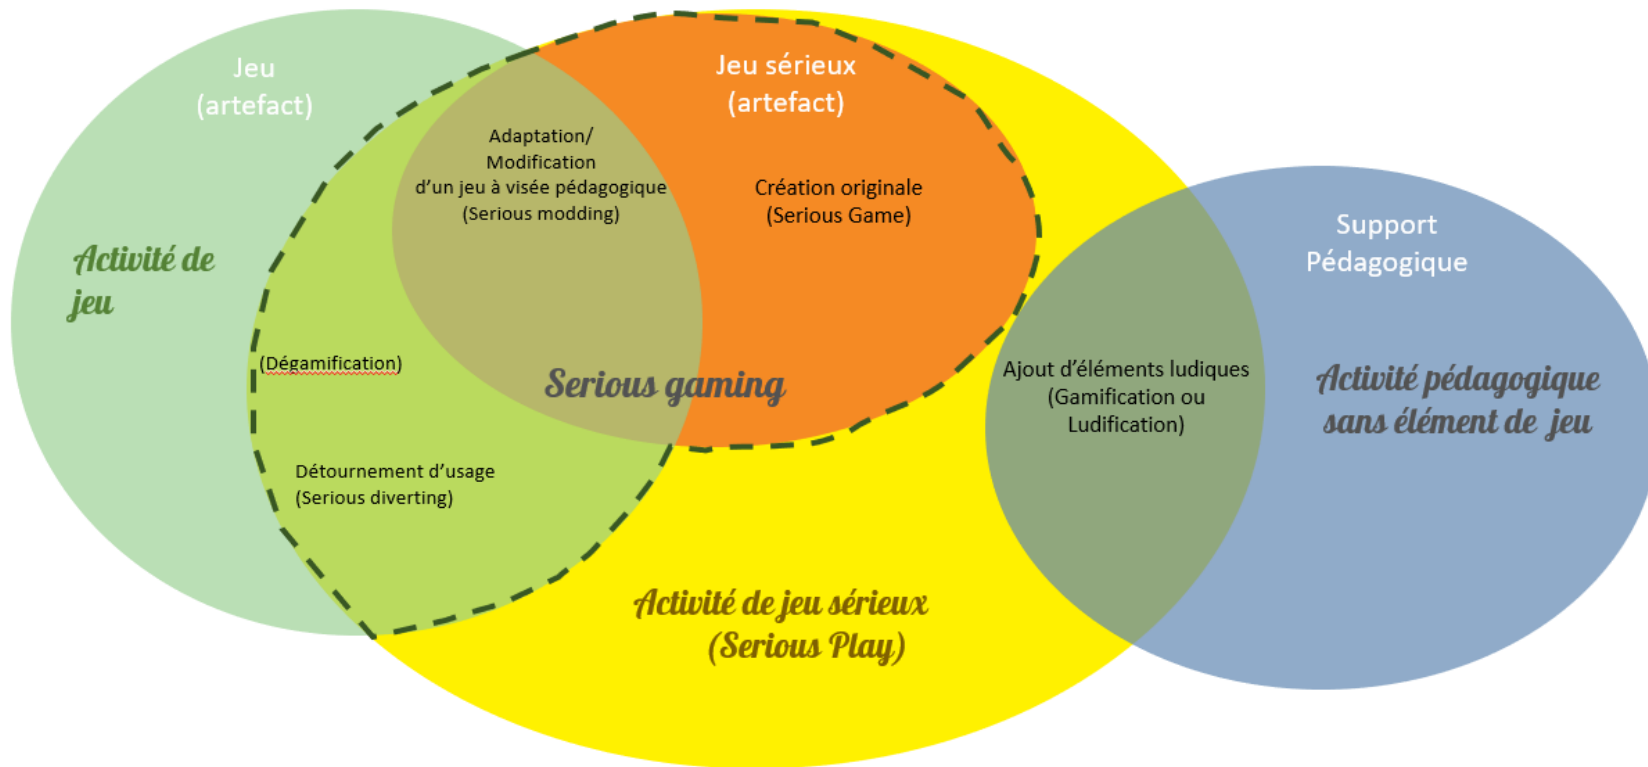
Jeu
(artefact)

Activité de jeu

Jeu sérieux
(artefact)

Adaptation/
Modification
d'un jeu à visée pédagogique
(Serious modding)

Création originale
(Serious Game)

(Dégamification)

Serious gaming

Détournement d'usage
(Serious diverting)

Activité de jeu sérieux
(Serious Play)

Support
Pédagogique

Ajout d'éléments ludiques
(Gamification ou
Ludification)

Activité pédagogique sans élément de jeu